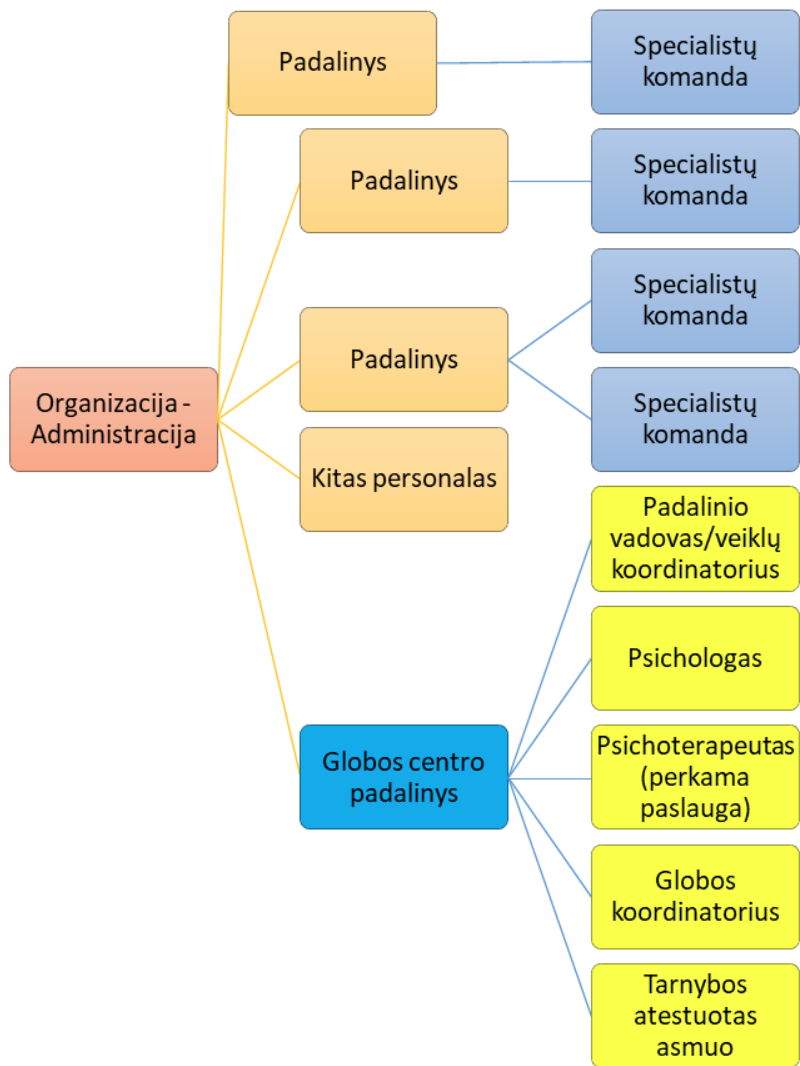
Organizacija - Administracija

Padalinys

Specialistų komanda

Padalinys

Specialistų komanda

Padalinys

Specialistų komanda

Specialistų komanda

Kitas personalas

Globos centro padalinys

Padalinio vadovas/veiklų koordinatorius

Psichologas

Psichoterapeutas (perkama paslauga)

Globos koordinatorius

Tarnybos atestuotas asmuo